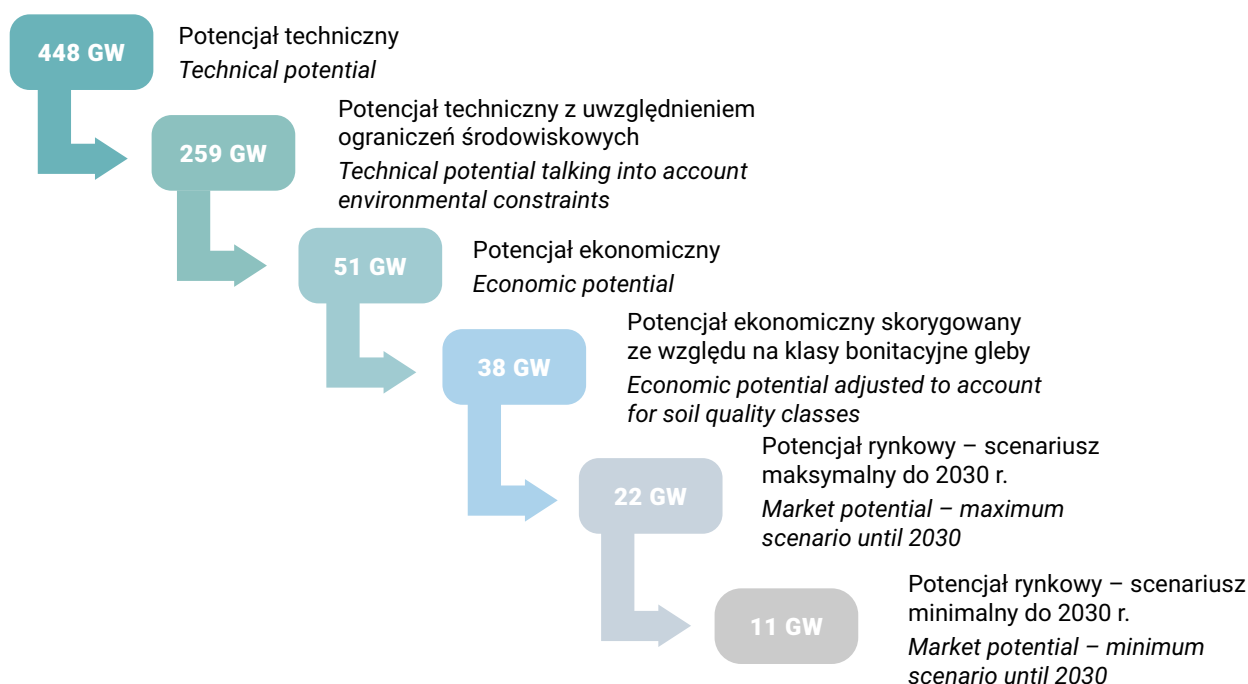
448 GW

Potencjał techniczny
Technical potential

259 GW

Potencjał techniczny z uwzględnieniem ograniczeń środowiskowych
Technical potential talking into account environmental constraints

51 GW

Potencjał ekonomiczny
Economic potential

38 GW

Potencjał ekonomiczny skorygowany ze względu na klasy bonitacyjne gleby
Economic potential adjusted to account for soil quality classes

22 GW

Potencjał rynkowy – scenariusz maksymalny do 2030 r.
Market potential – maximum scenario until 2030

11 GW

Potencjał rynkowy – scenariusz minimalny do 2030 r.
Market potential – minimum scenario until 2030